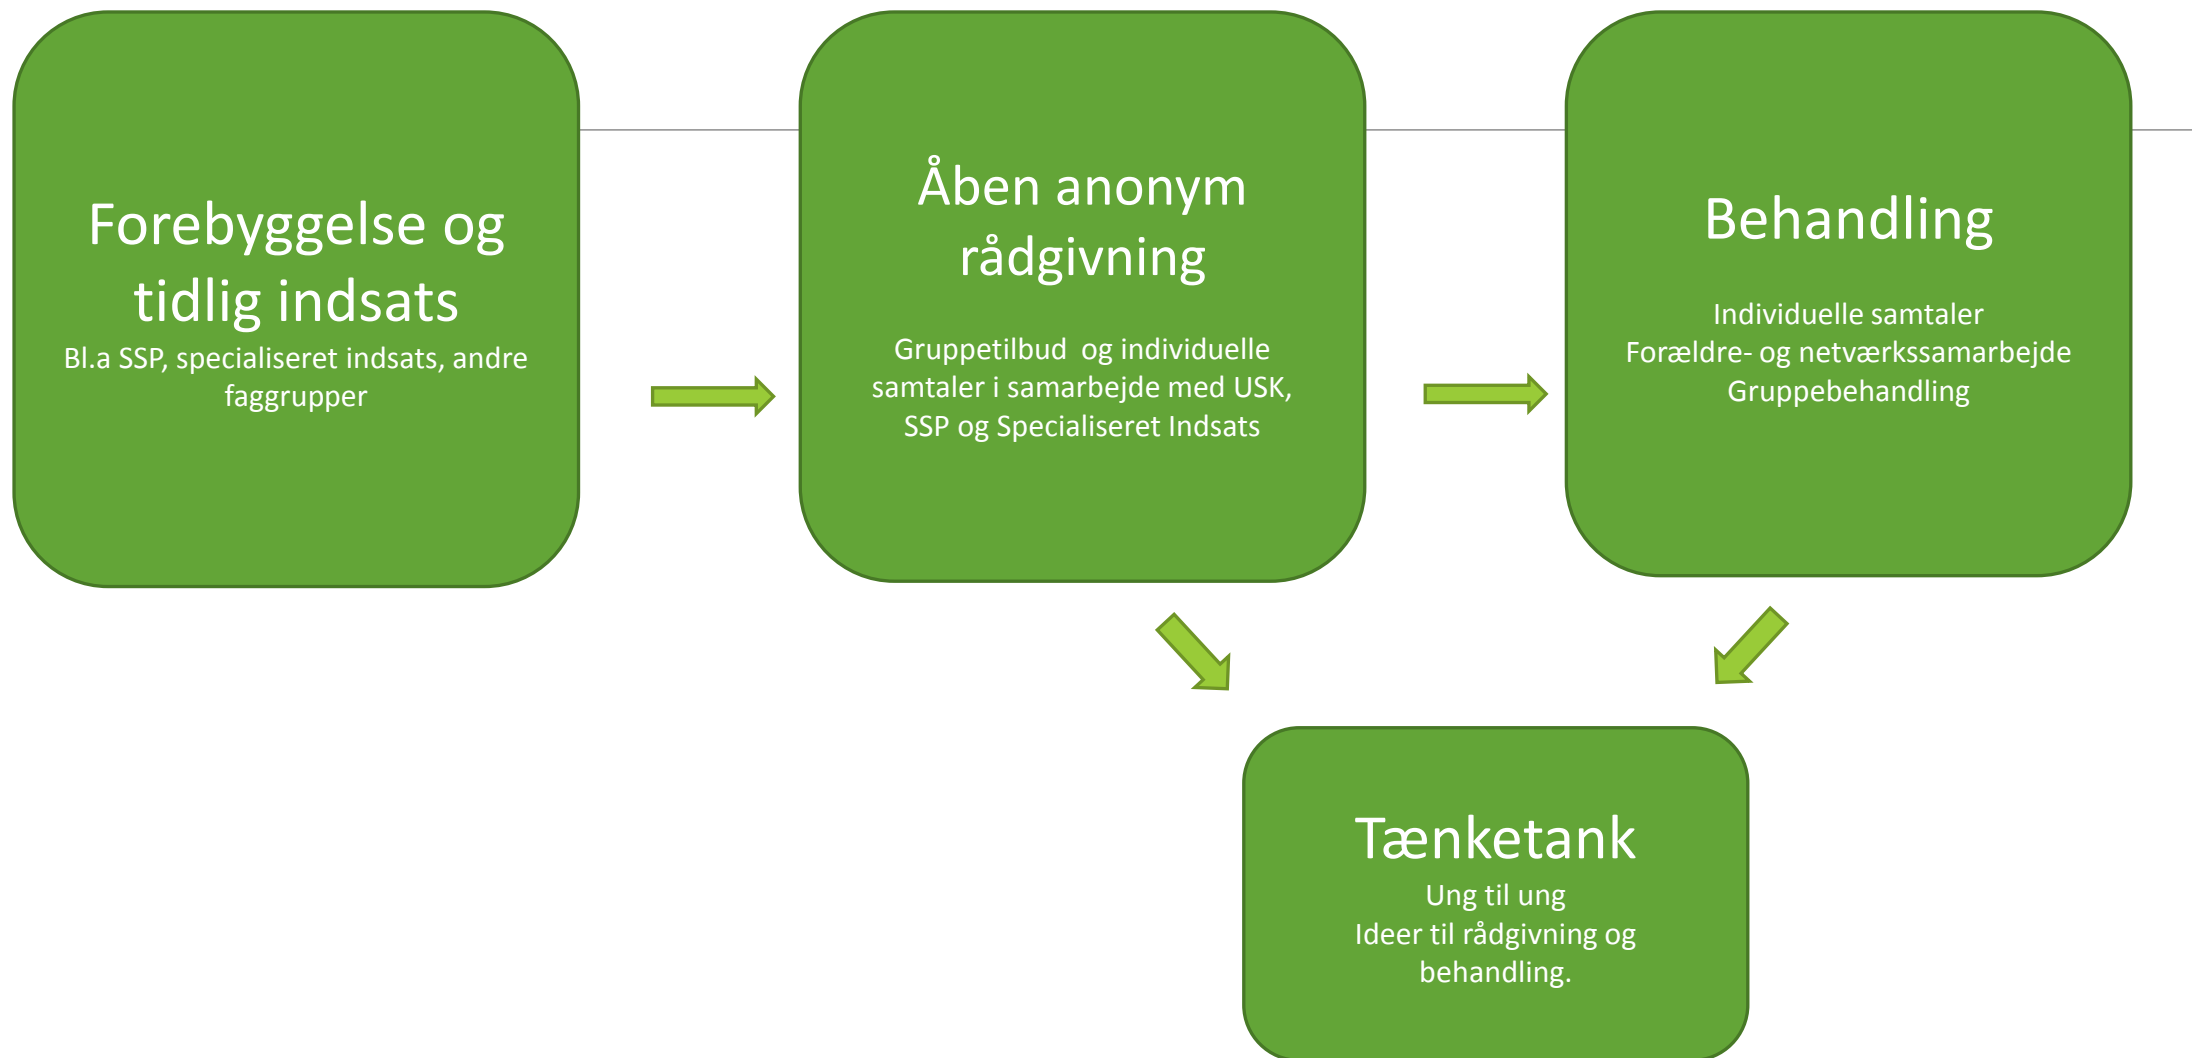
Forebyggelse og tidlig indsats
Bl.a SSP, specialiseret indsats, andre faggrupper

Åben anonym rådgivning

Gruppetilbud og individuelle samtaler i samarbejde med USK, SSP og Specialiseret Indsats

Behandling

Individuelle samtaler
Forældre- og netværkssamarbejde
Gruppebehandling

Tænketank
Ung til ung
Ideer til rådgivning og behandling.